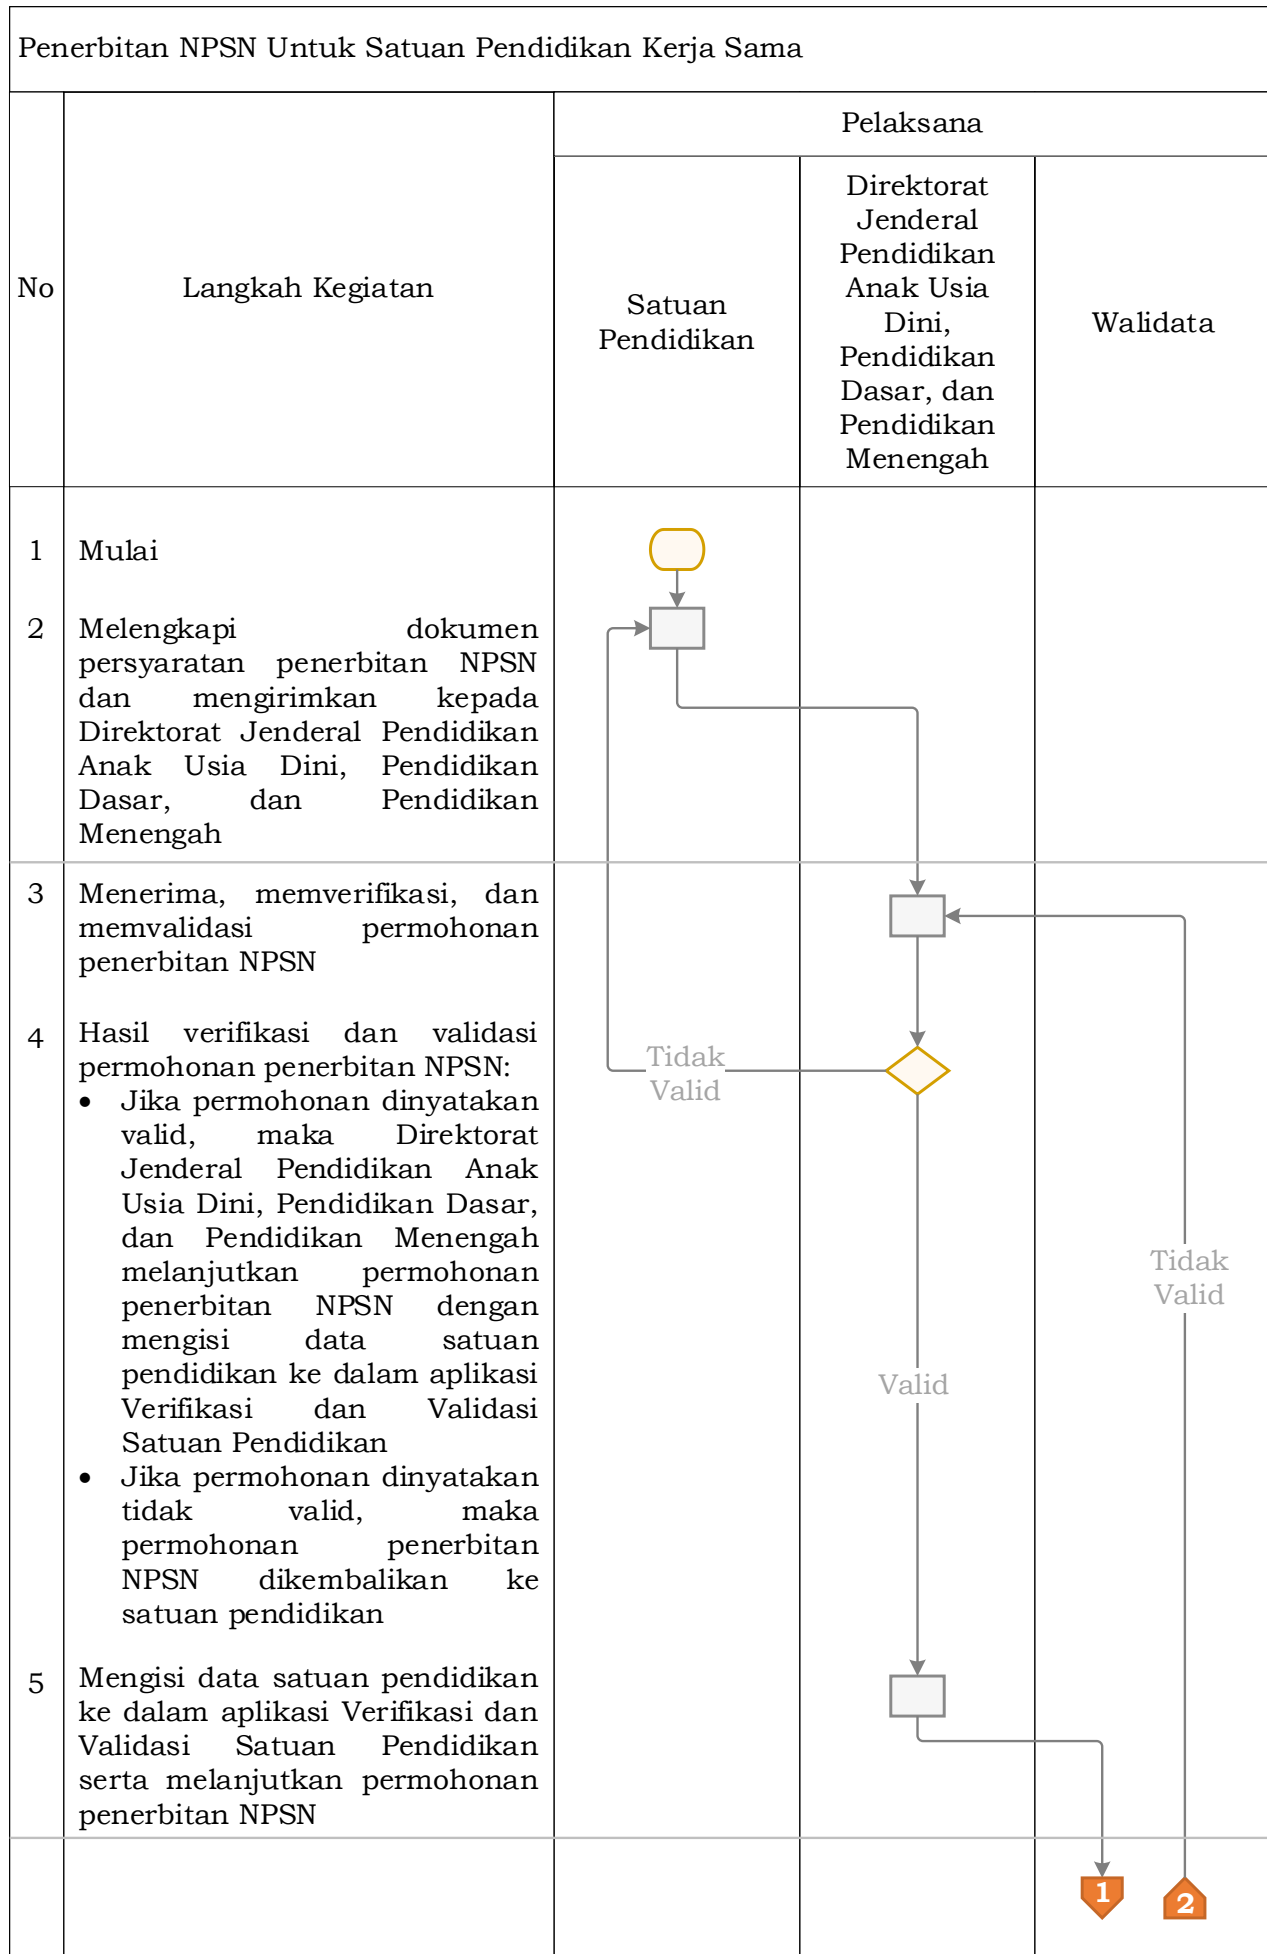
Penerbitan NPSN Untuk Satuan Pendidikan Kerja Sama

<table>
<tr><th rowspan="2">No</th><th rowspan="2">Langkah Kegiatan</th><th colspan="3">Pelaksana</th></tr>
<tr><th>Satuan Pendidikan</th><th>Direktorat Jenderal Pendidikan Anak Usia Dini, Pendidikan Dasar, dan Pendidikan Menengah</th><th>Walidata</th></tr>
<tr><td>1<br><br>2</td><td>Mulai<br><br>Melengkapi dokumen persyaratan penerbitan NPSN dan mengirimkan kepada Direktorat Jenderal Pendidikan Anak Usia Dini, Pendidikan Dasar, dan Pendidikan Menengah</td><td></td><td></td><td></td></tr>
<tr><td>3<br><br>4<br><br>5</td><td>Menerima, memverifikasi, dan memvalidasi permohonan penerbitan NPSN<br><br>Hasil verifikasi dan validasi permohonan penerbitan NPSN:<br>• Jika permohonan dinyatakan valid, maka Direktorat Jenderal Pendidikan Anak Usia Dini, Pendidikan Dasar, dan Pendidikan Menengah melanjutkan permohonan penerbitan NPSN dengan mengisi data satuan pendidikan ke dalam aplikasi Verifikasi dan Validasi Satuan Pendidikan<br>• Jika permohonan dinyatakan tidak valid, maka permohonan penerbitan NPSN dikembalikan ke satuan pendidikan<br><br>Mengisi data satuan pendidikan ke dalam aplikasi Verifikasi dan Validasi Satuan Pendidikan serta melanjutkan permohonan penerbitan NPSN</td><td>Tidak Valid</td><td>Valid</td><td>Tidak Valid</td></tr>
<tr><td></td><td></td><td></td><td></td><td>1 2</td></tr>
</table>